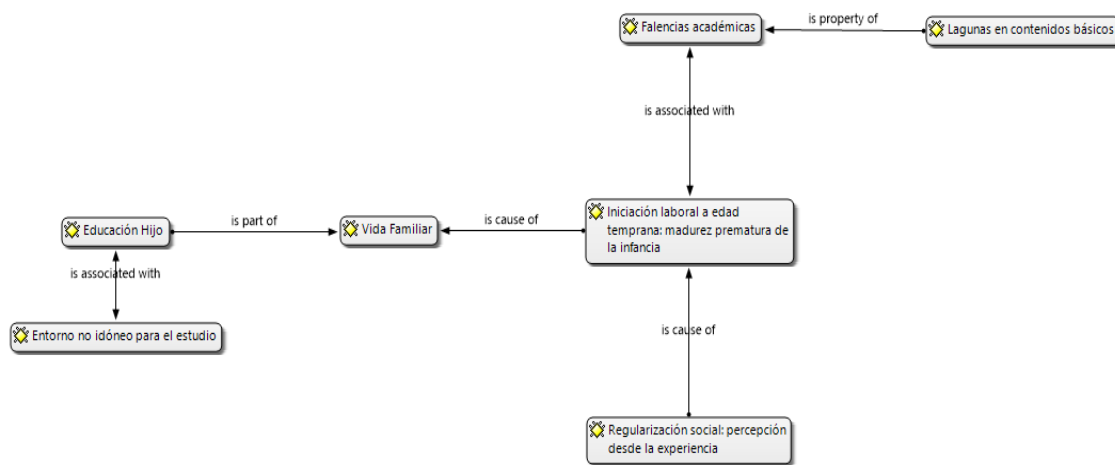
Falencias académicas

is property of

Lagunas en contenidos básicos

is associated with

Educación Hijo

is part of

Vida Familiar

is cause of

Iniciación laboral a edad temprana: madurez prematura de la infancia

is associated with

Entorno no idóneo para el estudio

is cause of

Regularización social: percepción desde la experiencia